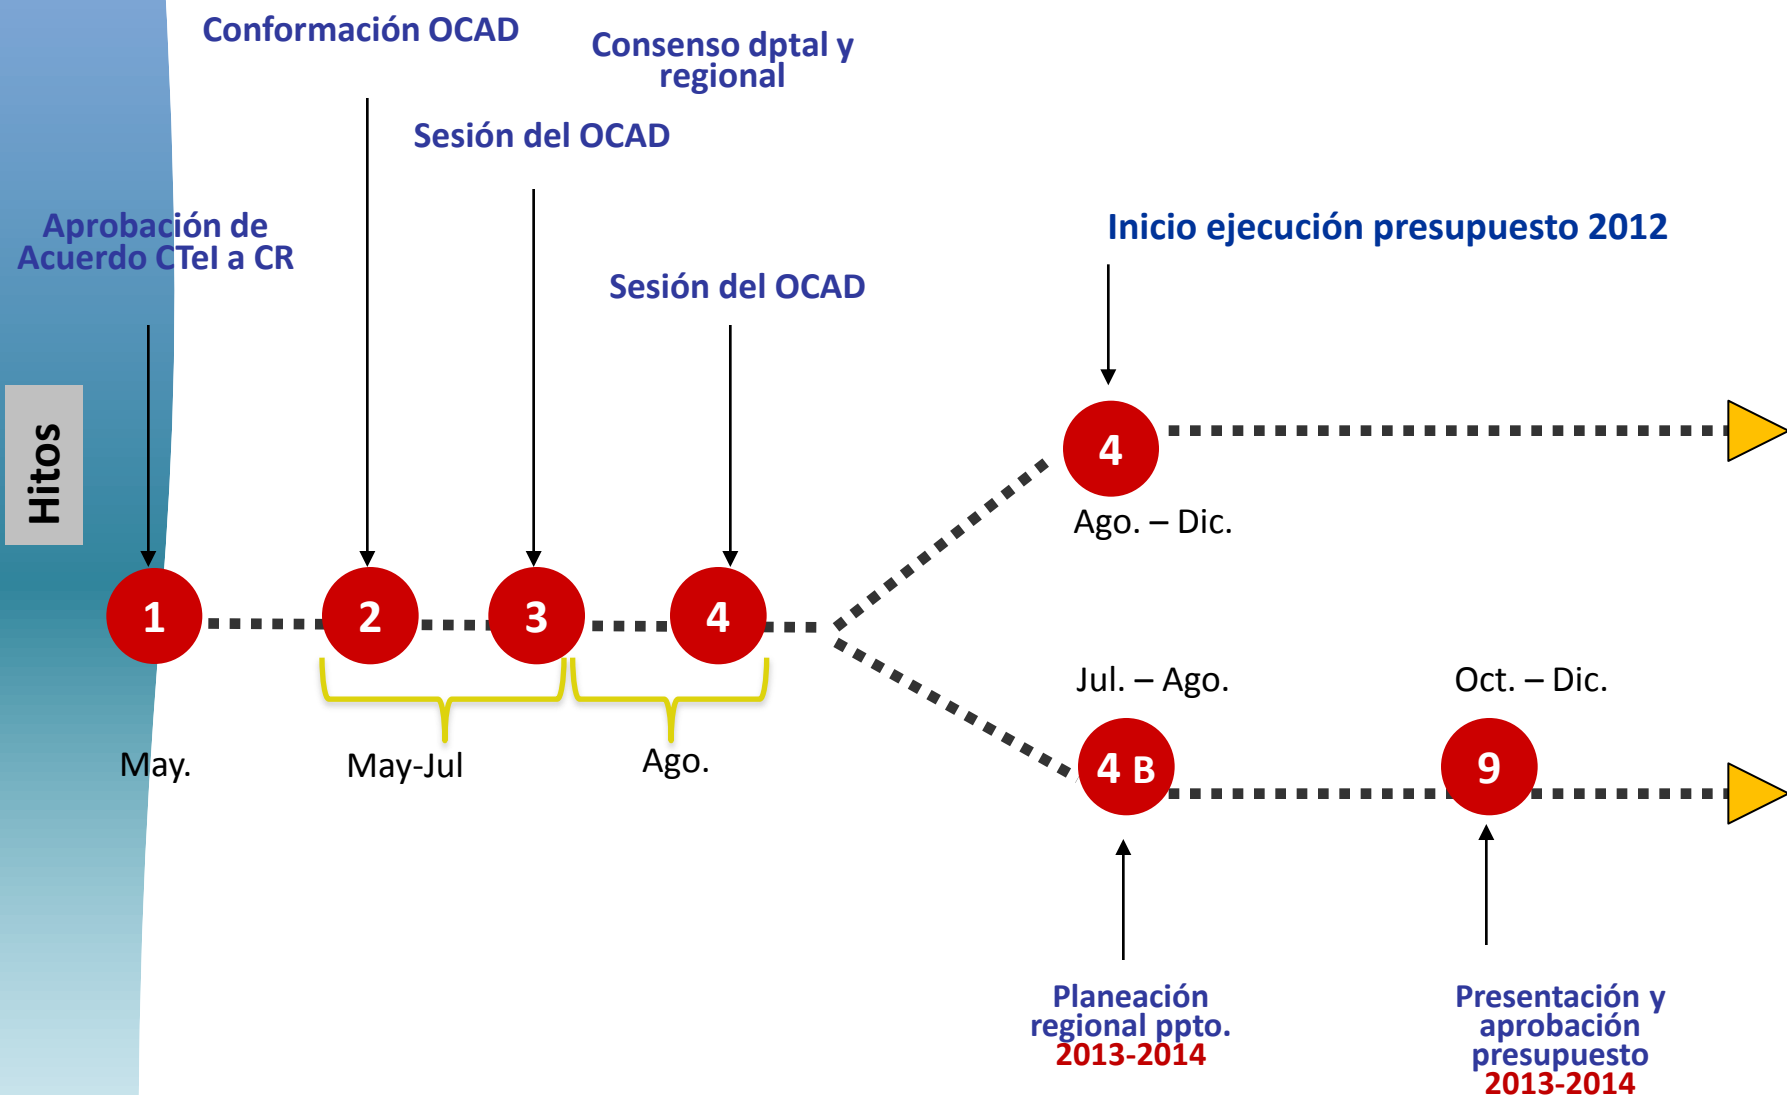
Hitos

Conformación OCAD

Consenso dptal y regional

Sesión del OCAD

Aprobación de Acuerdo CTeI a CR

Inicio ejecución presupuesto 2012

Sesión del OCAD

4

Ago. – Dic.

1

2

3

4

Jul. – Ago.

Oct. – Dic.

May.

May-Jul

Ago.

4 B

9

Planeación regional ppto. 2013-2014

Presentación y aprobación presupuesto 2013-2014